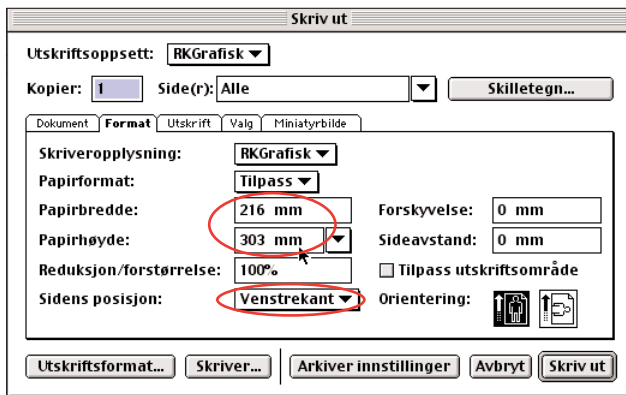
Skriv ut

Utskriftsoppsett: RKGrafisk

Kopier: 1 Side(r): Alle Skilletegn...

Dokument Format Utskrift Valg Miniatyrbilde

Skriveroppløsning: RKGrafisk

Papirformat: Tilpass

Papirbredde: 216 mm Forskyvelse: 0 mm

Papirhøyde: 303 mm Sideavstand: 0 mm

Reduksjon/forstørrelse: 100%

Tilpass utskriftsområde

Sidens posisjon: Venstrekant Orientering:

Utskriftsformat... Skriver... Arkiver innstillinger Avbryt Skriv ut